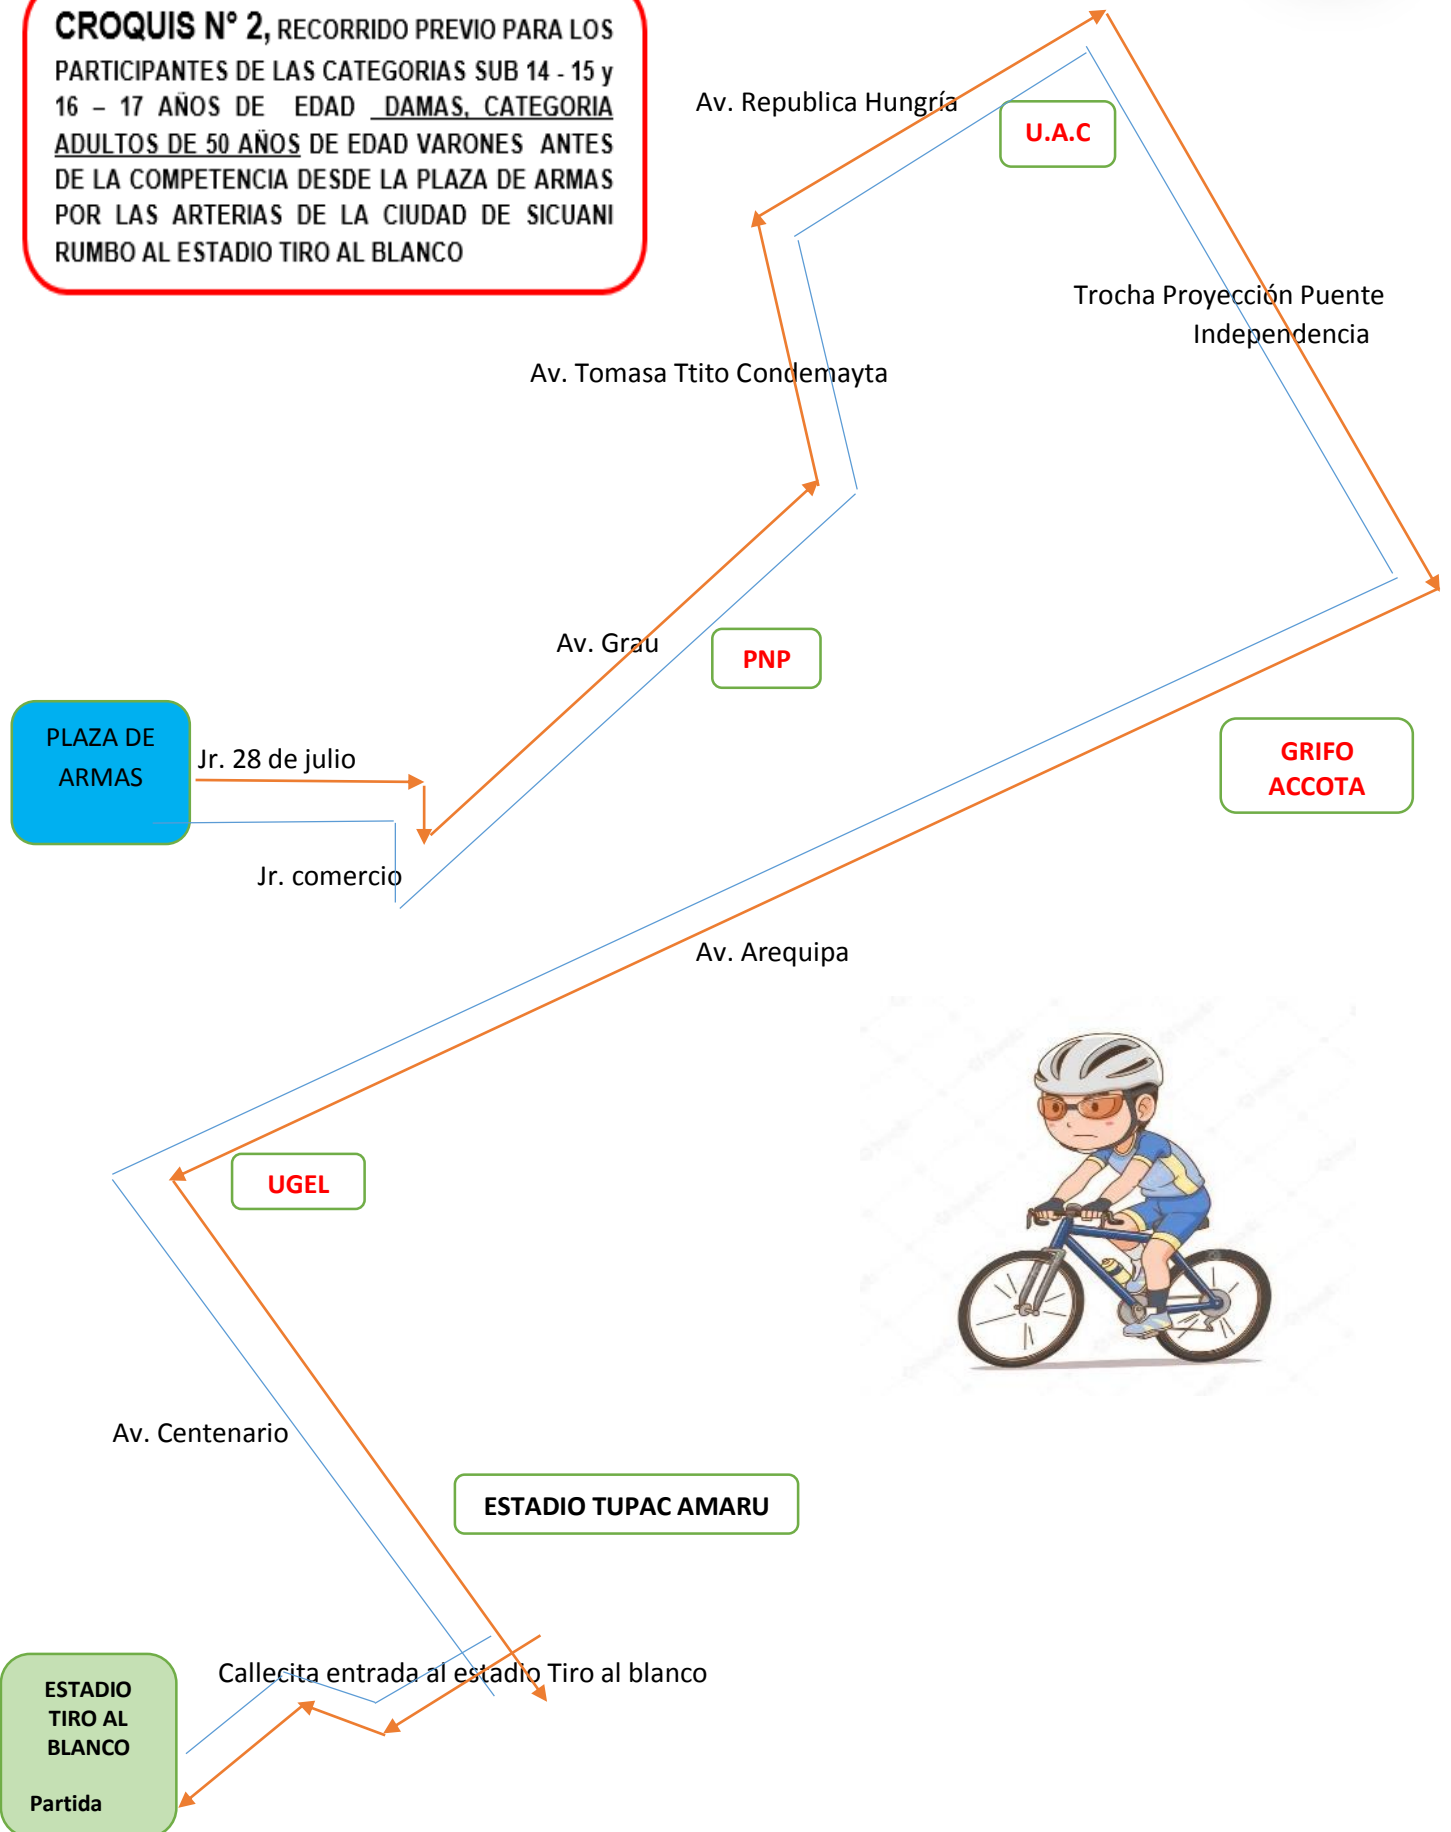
CROQUIS N° 2, RECORRIDO PREVIO PARA LOS PARTICIPANTES DE LAS CATEGORIAS SUB 14 - 15 y 16 – 17 AÑOS DE EDAD DAMAS, CATEGORIA ADULTOS DE 50 AÑOS DE EDAD VARONES ANTES DE LA COMPETENCIA DESDE LA PLAZA DE ARMAS POR LAS ARTERIAS DE LA CIUDAD DE SICUANI RUMBO AL ESTADIO TIRO AL BLANCO

Av. Republica Hungría

U.A.C

Trocha Proyección Puente Independencia

Av. Tomasa Ttito Condemayta

Av. Grau

PNP

PLAZA DE ARMAS

Jr. 28 de julio

GRIFO ACCOTA

Jr. comercio

Av. Arequipa

UGEL

Av. Centenario

ESTADIO TUPAC AMARU

Callecita entrada al estadio Tiro al blanco

ESTADIO TIRO AL BLANCO

Partida